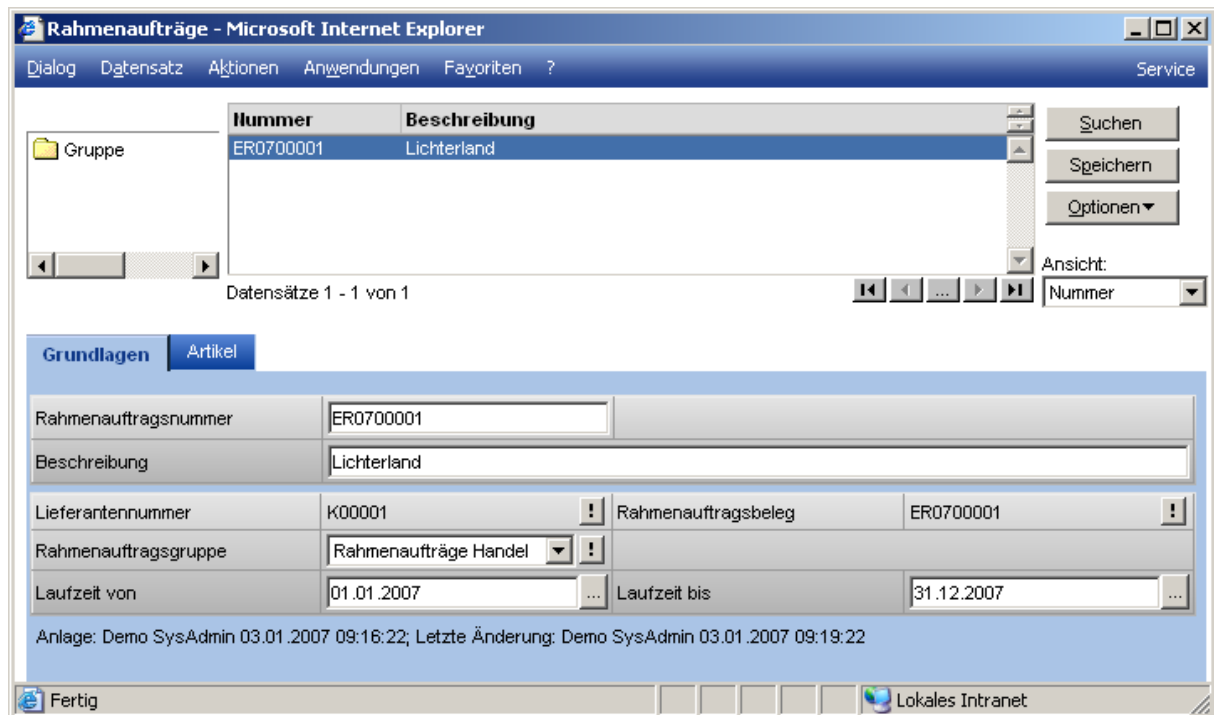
Rahmenaufträge - Microsoft Internet Explorer

Dialog Datensatz Aktionen Anwendungen Favoriten ? Service

Gruppe

| Nummer | Beschreibung |
|---|---|
| ER0700001 | Lichterland |

Datensätze 1 - 1 von 1

...

Suchen
Speichern
Optionen
Ansicht:
Nummer

Grundlagen Artikel

| | | | |
|---|---|---|---|
| Rahmenauftragsnummer | ER0700001 | | |
| Beschreibung | Lichterland | | |
| Lieferantennummer | K00001 ! | Rahmenauftragsbeleg | ER0700001 ! |
| Rahmenauftragsgruppe | Rahmenaufträge Handel ! | | |
| Laufzeit von | 01.01.2007 ... | Laufzeit bis | 31.12.2007 ... |

Anlage: Demo SysAdmin 03.01.2007 09:16:22; Letzte Änderung: Demo SysAdmin 03.01.2007 09:19:22

Fertig
Lokales Intranet